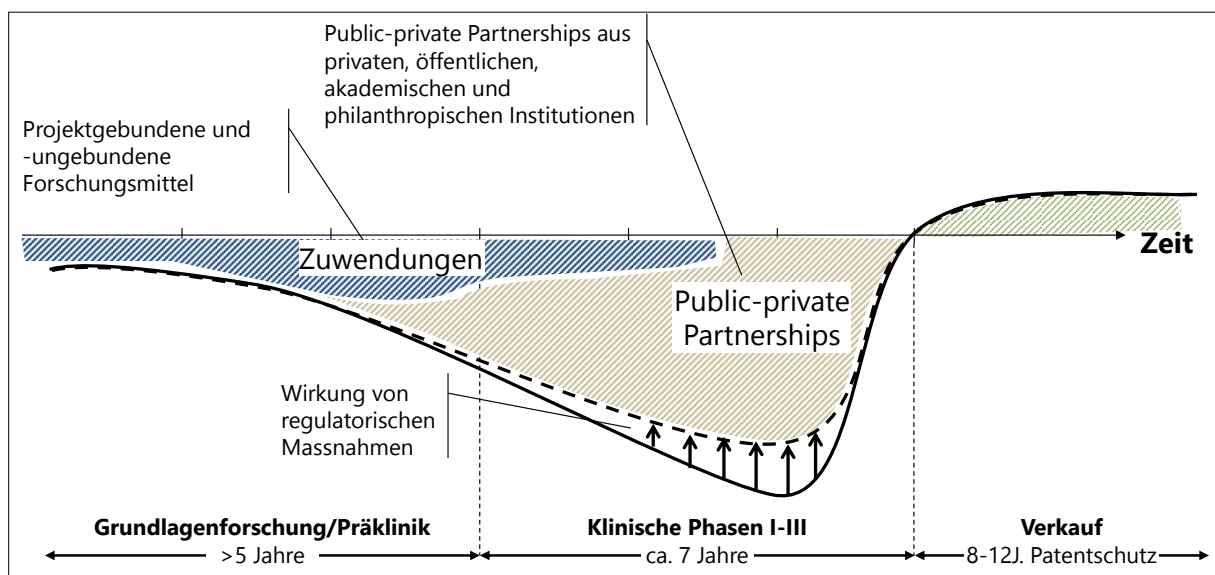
Public-private Partnerships aus privaten, öffentlichen, akademischen und philanthropischen Institutionen

Projektgebundene und -ungebundene Forschungsmittel

Zuwendungen

Zeit

Public-private Partnerships

Wirkung von regulatorischen Massnahmen

Grundlagenforschung/Präklinik
>5 Jahre

Klinische Phasen I-III
ca. 7 Jahre

Verkauf
8-12J. Patentschutz